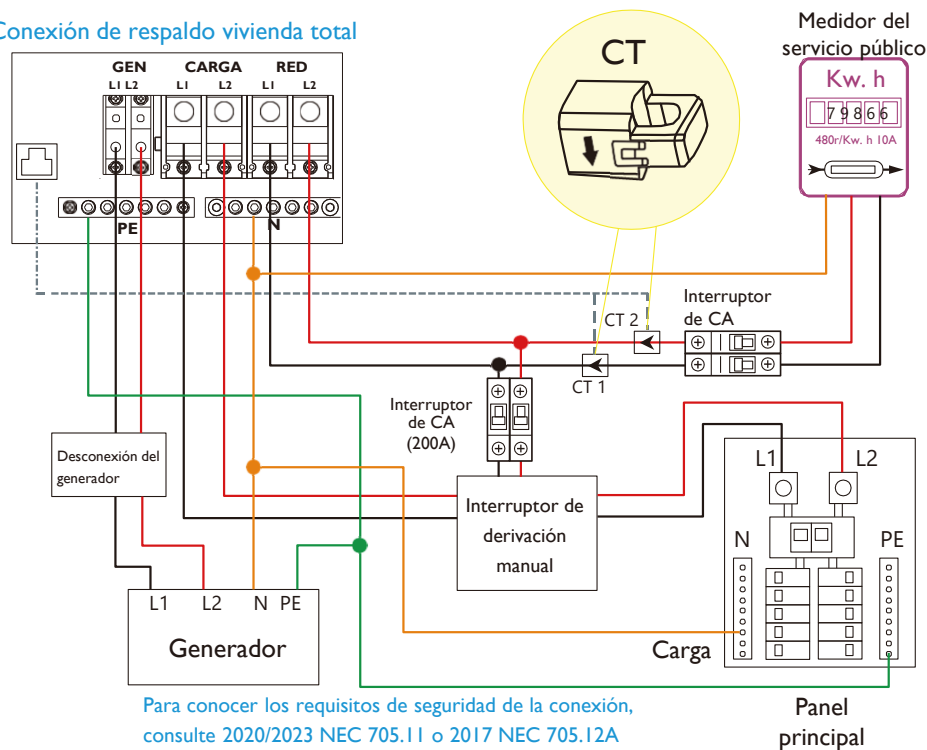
Conexión de respaldo vivienda total

GEN L1 L2
CARGA L1 L2
RED L1 L2
PE
N

CT

Medidor del servicio público
Kw. h
79866
480r/Kw. h 10A

CT 2
CT 1
Interruptor de CA

Interruptor de CA (200A)

Desconexión del generador

Interruptor de derivación manual

L1 L2
N PE

L1 L2 N PE
Generador

Carga

Para conocer los requisitos de seguridad de la conexión, consulte 2020/2023 NEC 705.11 o 2017 NEC 705.12A

Panel principal